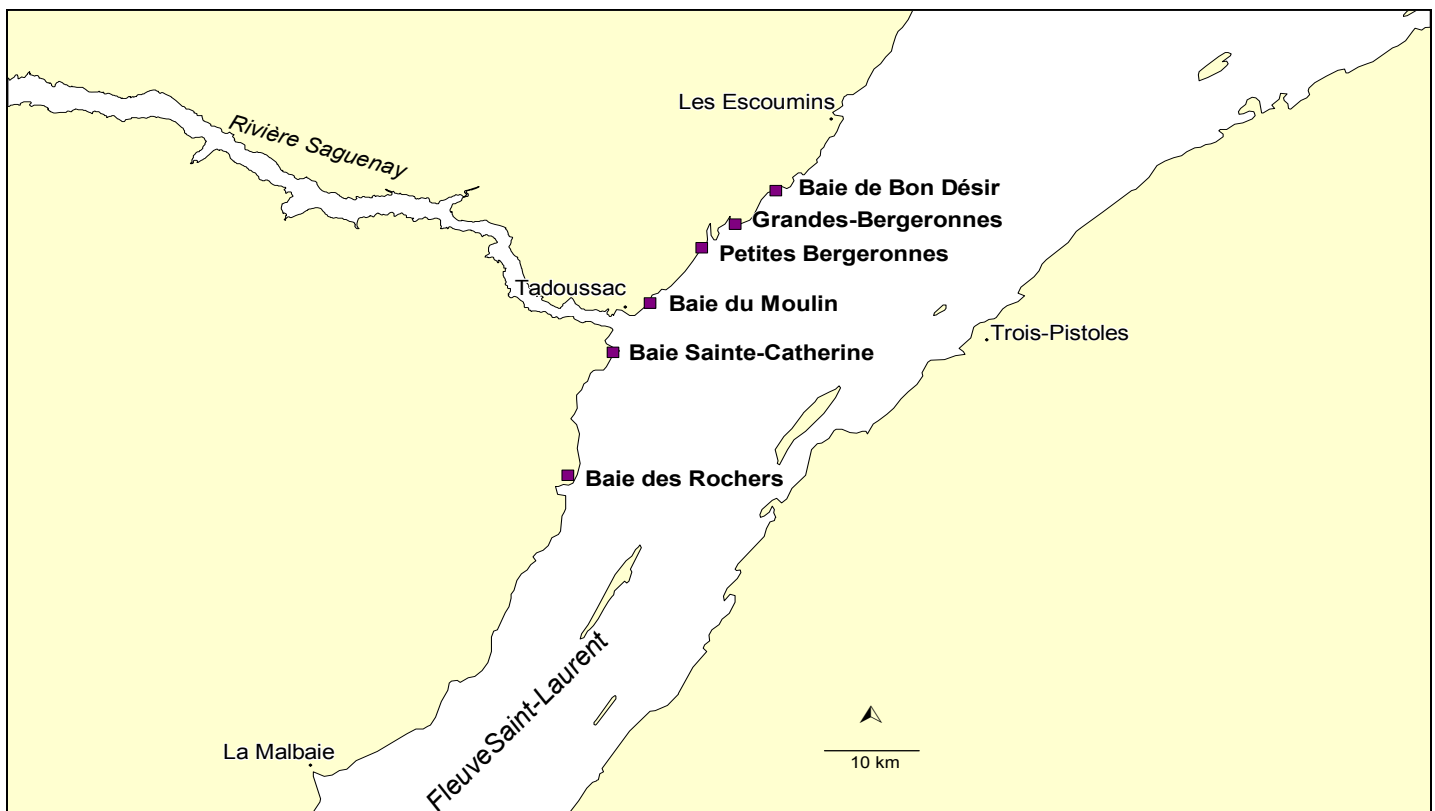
Les Escoumins

Rivière Saguenay

Baie de Bon Désir

Grandes-Bergeronnes

Petites Bergeronnes

Tadoussac

Baie du Moulin

Trois-Pistoles

Baie Sainte-Catherine

Baie des Rochers

FleuveSaint-Laurent

10 km

La Malbaie